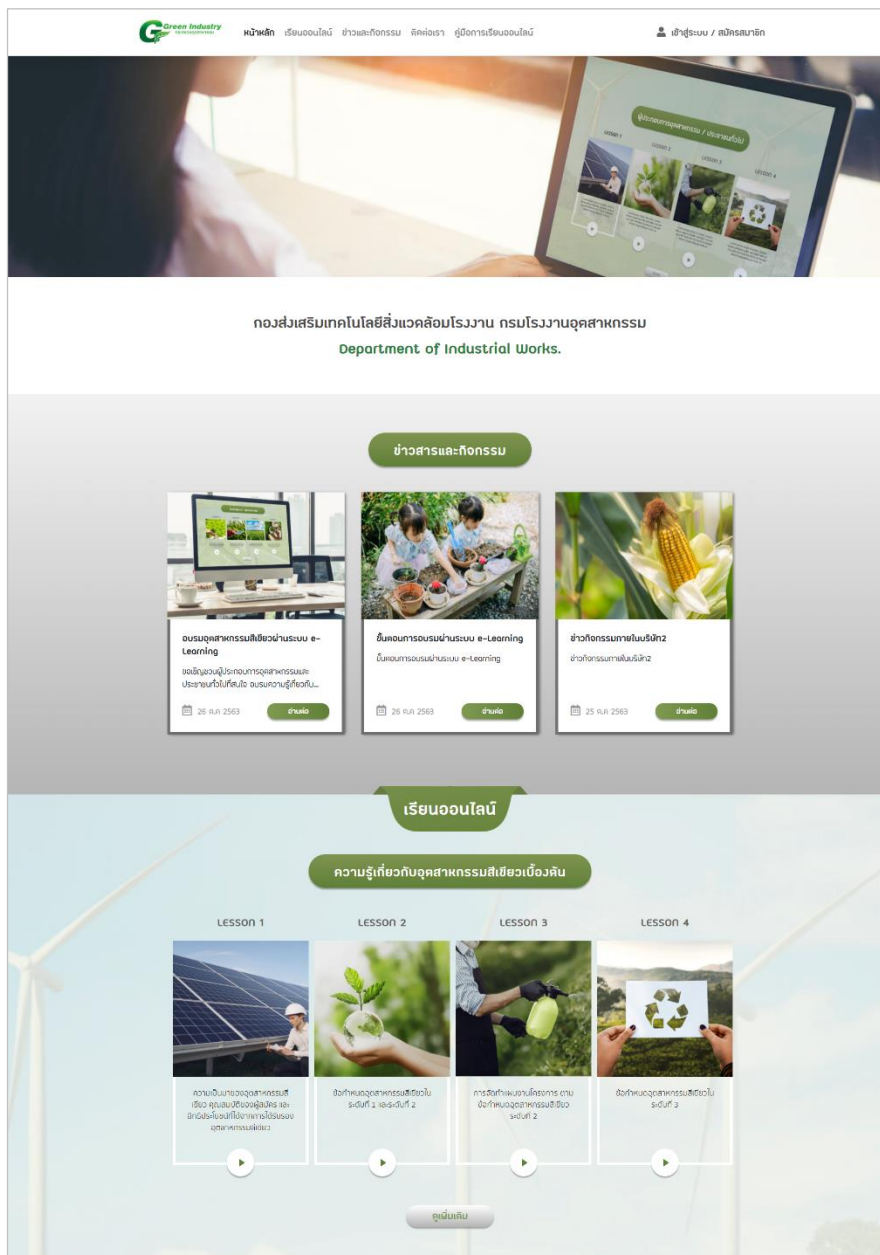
Green Industry

หน้าหลัก เรียนออนไลน์ ข่าวและกิจกรรม ติดต่อเรา คู่มือการเรียนออนไลน์

เข้าสู่ระบบ / สมัครสมาชิก

กองส่งเสริมเทคโนโลยีสิ่งแวดล้อมโรงงาน กรมโรงงานอุตสาหกรรม
Department of Industrial Works.

ข่าวสารและกิจกรรม

อบรมอุตสาหกรรมสีเขียวผ่านระบบ e-Learning
ขอเชิญชวนผู้ประกอบการอุตสาหกรรมและประชาชนทั่วไปที่สนใจ อบรมความรู้เกี่ยวกับ...
26 ต.ค. 2563
อ่านต่อ

ขั้นตอนการอบรมผ่านระบบ e-Learning
ขั้นตอนการอบรมผ่านระบบ e-Learning
26 ต.ค. 2563
อ่านต่อ

ข่าวกิจกรรมภายในบริษัท2
ข่าวกิจกรรมภายในบริษัท2
25 ต.ค. 2563
อ่านต่อ

เรียนออนไลน์

ความรู้เกี่ยวกับอุตสาหกรรมสีเขียวเบื้องต้น

Lesson 1
ความเป็นมาของอุตสาหกรรมสีเขียว คุณสมบัติของผู้สมัคร และสิทธิประโยชน์ที่ได้จากการได้รับรองอุตสาหกรรมสีเขียว

Lesson 2
ข้อกำหนดอุตสาหกรรมสีเขียวในระดับที่ 1 และระดับที่ 2

Lesson 3
การจัดทำแผนงานโครงการ ตามข้อกำหนดอุตสาหกรรมสีเขียว ระดับที่ 2

Lesson 4
ข้อกำหนดอุตสาหกรรมสีเขียวในระดับที่ 3

ดูเพิ่มเติม